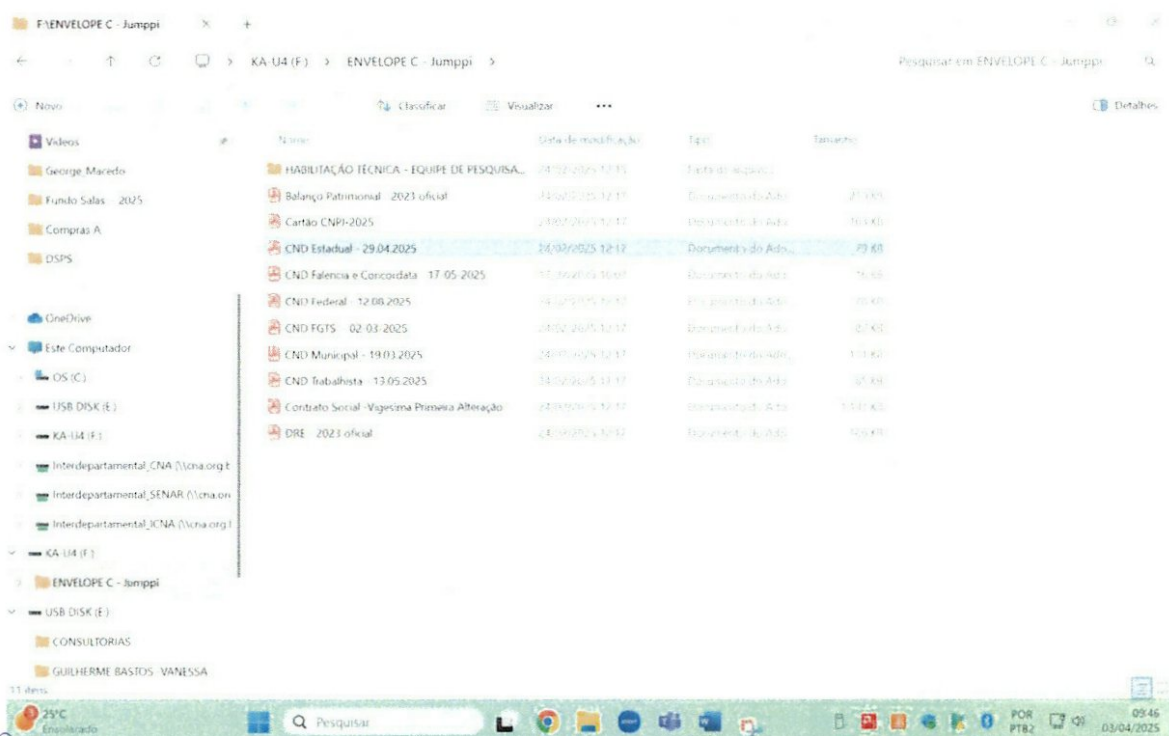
F:\ENVELOPE C - Jumppi

KA-U4 (F:) > ENVELOPE C - Jumppi >

Pesquisar em ENVELOPE C - Jumppi

Novo

Classificar

Visualizar

...

Detalhes

Vídeos

George Macedo

Fundo Salas - 2025

Compras A

DSPS

OneDrive

Este Computador

OS (C:)

USB DISK (E:)

KA-U4 (F:)

Interdepartamental_CNA (\\cna.org.t

Interdepartamental_SENAR (\\cna.or

Interdepartamental_ICNA (\\cna.org.

KA-U4 (F:)

ENVELOPE C - Jumppi

USB DISK (E:)

CONSULTORIAS

GUILHERME BASTOS - VANESSA

11 itens

| Nome | Data de modificação | Tipo | Tamanho |
|---|---|---|---|
| HABILITAÇÃO TÉCNICA - EQUIPE DE PESQUISA... | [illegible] | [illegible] | |
| Balanço Patrimonial - 2023 oficial | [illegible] | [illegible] | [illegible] |
| Cartão CNPJ-2025 | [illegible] | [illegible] | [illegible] |
| CND Estadual - 29.04.2025 | 24/02/2025 12:12 | Documento do Ado... | 79 KB |
| CND Falencia e Concordata - 17-05-2025 | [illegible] | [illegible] | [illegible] |
| CND Federal - 12.08.2025 | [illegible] | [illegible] | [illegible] |
| CND FGTS - 02-03-2025 | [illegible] | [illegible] | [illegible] |
| CND Municipal - 19.03.2025 | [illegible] | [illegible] | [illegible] |
| CND Trabalhista - 13.05.2025 | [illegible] | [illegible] | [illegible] |
| Contrato Social -Vigesima Primeira Alteração | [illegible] | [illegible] | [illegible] |
| DRE - 2023 oficial | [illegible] | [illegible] | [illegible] |

25°C Ensolarado

Pesquisar

POR PTB2

03:46 03/04/2025